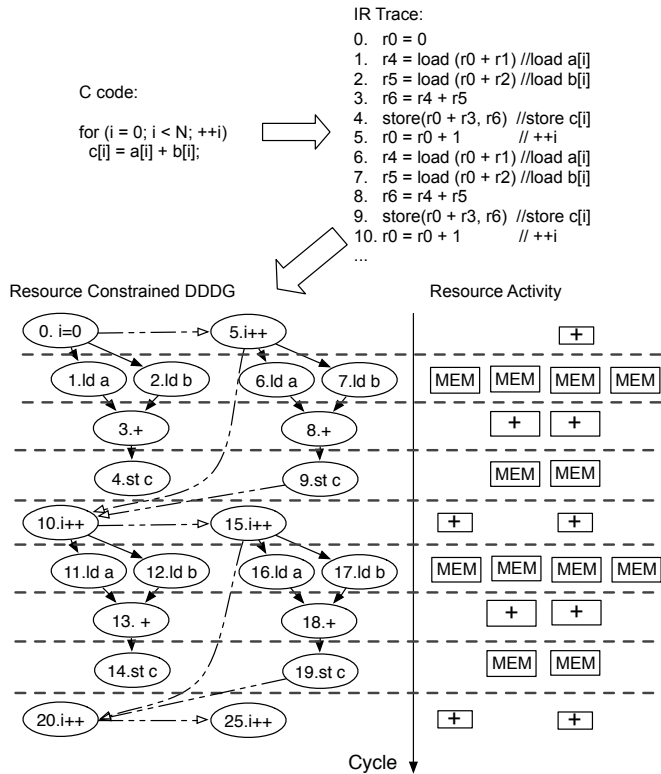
IR Trace:

0. r0 = 0
1. r4 = load (r0 + r1) //load a[i]
2. r5 = load (r0 + r2) //load b[i]
3. r6 = r4 + r5
4. store(r0 + r3, r6) //store c[i]
5. r0 = r0 + 1 // ++i
6. r4 = load (r0 + r1) //load a[i]
7. r5 = load (r0 + r2) //load b[i]
8. r6 = r4 + r5
9. store(r0 + r3, r6) //store c[i]
10. r0 = r0 + 1 // ++i
...

C code:

for (i = 0; i < N; ++i)
c[i] = a[i] + b[i];

Resource Constrained DDDG

Resource Activity

0. i=0
5.i++
+
1.ld a
2.ld b
6.ld a
7.ld b
MEM MEM MEM MEM
3.+
8.+
+ +
4.st c
9.st c
MEM MEM
10.i++
15.i++
+ +
11.ld a
12.ld b
16.ld a
17.ld b
MEM MEM MEM MEM
13. +
18.+
+ +
14.st c
19.st c
MEM MEM
20.i++
25.i++
+ +

Cycle